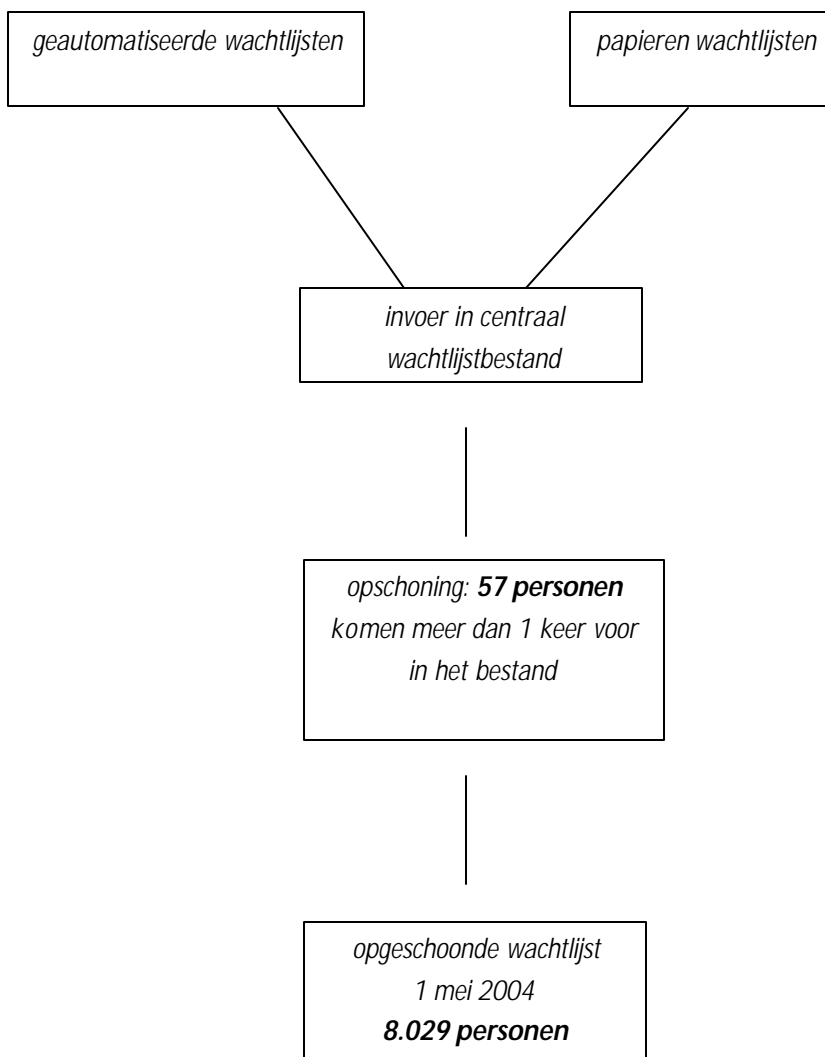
geautomatiseerde wachtlijsten

papieren wachtlijsten

invoer in centraal wachtlijstbestand

opschoning: **57 personen** komen meer dan 1 keer voor in het bestand

opgeschoonde wachtlijst
1 mei 2004
**8.029 personen**